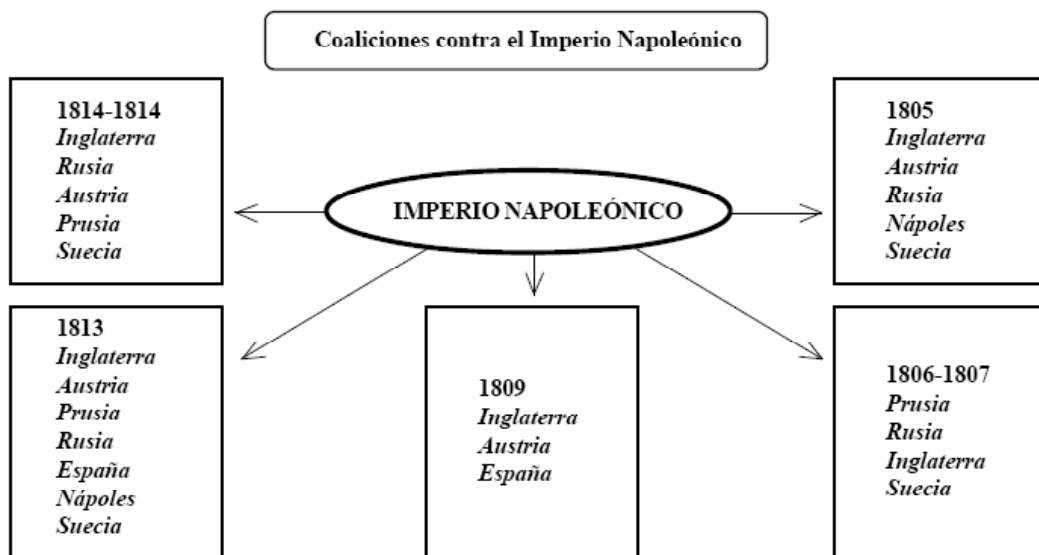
Coaliciones contra el Imperio Napoleónico

1814-1814
Inglaterra
Rusia
Austria
Prusia
Suecia

IMPERIO NAPOLEÓNICO

1805
Inglaterra
Austria
Rusia
Nápoles
Suecia

1813
Inglaterra
Austria
Prusia
Rusia
España
Nápoles
Suecia

1809
Inglaterra
Austria
España

1806-1807
Prusia
Rusia
Inglaterra
Suecia